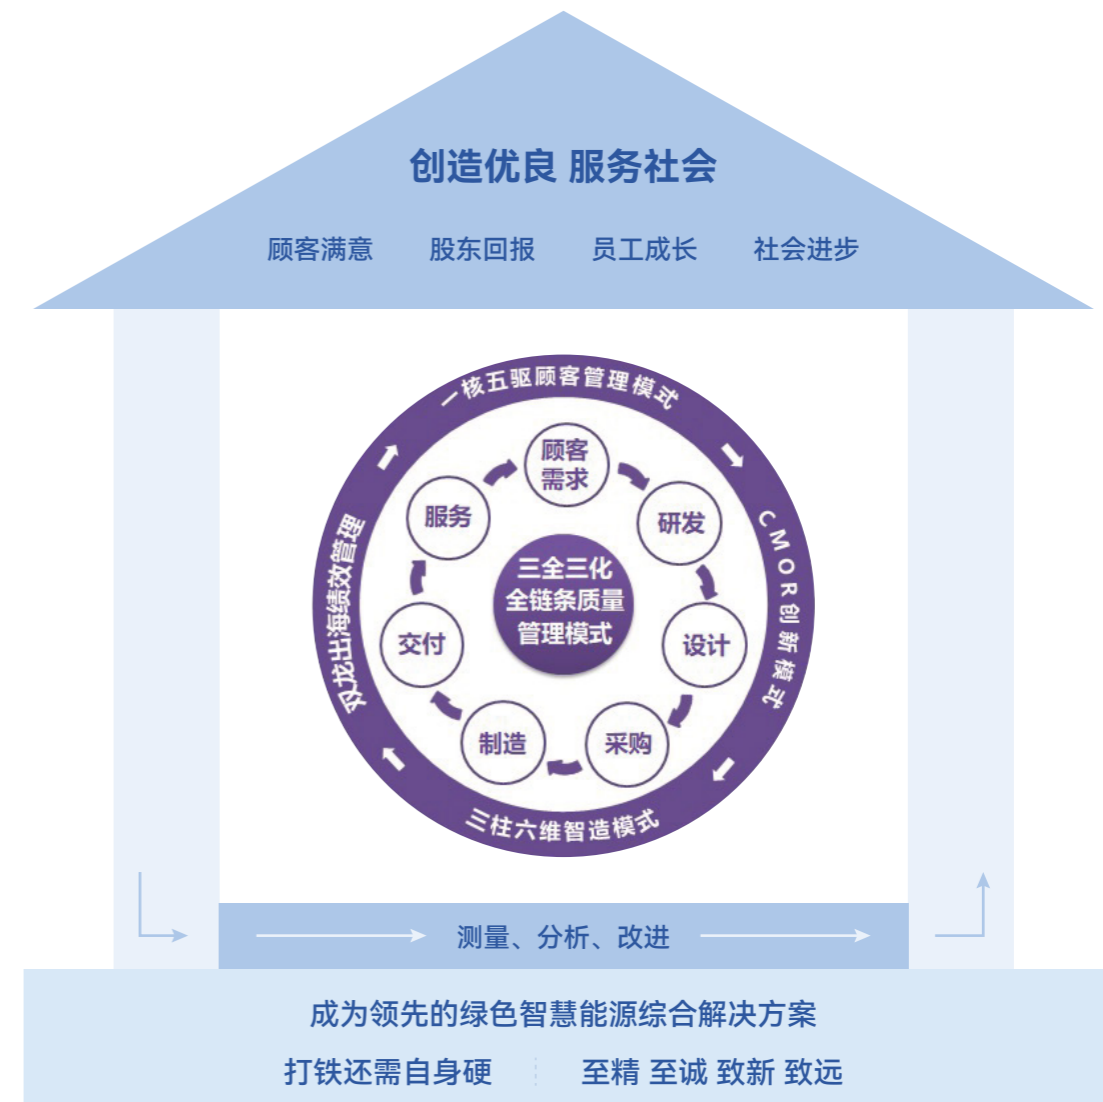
创造优良 服务社会

顾客满意 股东回报 员工成长 社会进步

一核五驱顾客管理模式

CMOR创新模式

三柱六维智造模式

双龙出海绩效管理

顾客需求

研发

设计

采购

制造

交付

服务

三全三化全链条质量管理模式

测量、分析、改进

成为领先的绿色智慧能源综合解决方案

打铁还需自身硬

至精 至诚 致新 致远